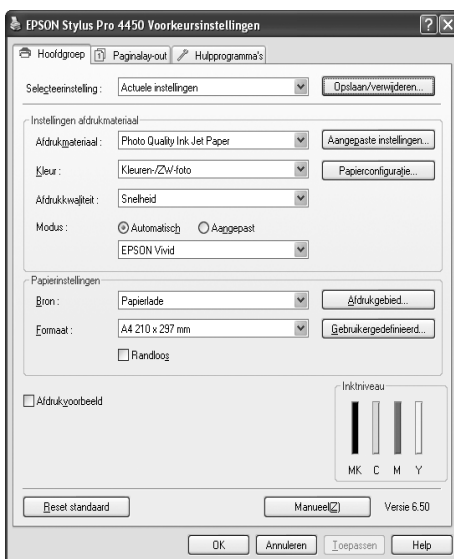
EPSON Stylus Pro 4450 Voorkeursinstellingen

Hoofdgroep | Paginalay-out | Hulpprogramma's

Selecteerinstelling : Actuele instellingen | Opslaan/verwijderen...

Instellingen afdrukmateriaal
Afdrukmateriaal : Photo Quality Ink Jet Paper | Aangepaste instellingen...
Kleur : Kleuren-/ZW-foto | Papierconfiguratie...
Afdrukkwaliteit : Snelheid
Modus : Automatisch Aangepast
EPSON Vivid

Papierinstellingen
Bron : Papierlade | Afdrukgebied...
Formaat : A4 210 x 297 mm | Gebruikergedefinieerd...
Randloos

Afdrukvoorbeeld

Inktniveau
MK C M Y

Reset standaard | Manueel(Z) | Versie 6.50

OK | Annuleren | Toepassen | Help